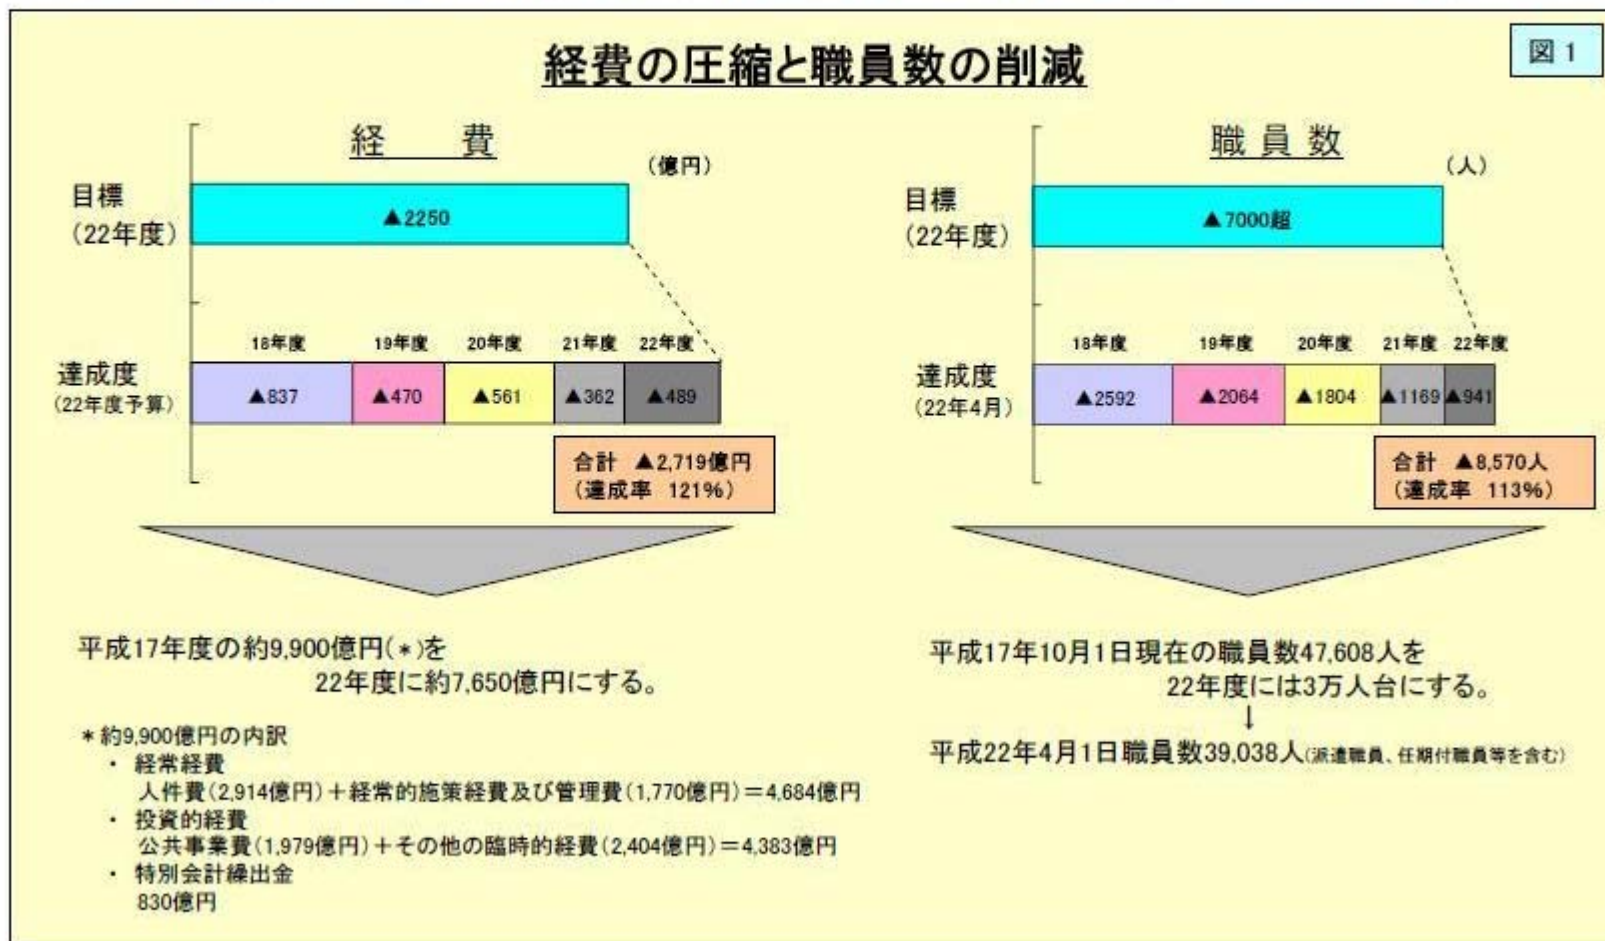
経費の圧縮と職員数の削減

図 1

経　　費

(億円)

目標
(22年度)

▲2250

18年度 19年度 20年度 21年度 22年度

達成度
(22年度予算)

| ▲837 | ▲470 | ▲561 | ▲362 | ▲489 |
|---|---|---|---|---|

合計 ▲2,719億円
(達成率 121%)

平成17年度の約9,900億円(＊)を
22年度に約7,650億円にする。

＊約9,900億円の内訳
・ 経常経費
人件費(2,914億円)＋経常的施策経費及び管理費(1,770億円)＝4,684億円
・ 投資的経費
公共事業費(1,979億円)＋その他の臨時的経費(2,404億円)＝4,383億円
・ 特別会計繰出金
830億円

職員数

(人)

目標
(22年度)

▲7000超

18年度 19年度 20年度 21年度 22年度

達成度
(22年4月)

| ▲2592 | ▲2064 | ▲1804 | ▲1169 | ▲941 |
|---|---|---|---|---|

合計 ▲8,570人
(達成率 113%)

平成17年10月1日現在の職員数47,608人を
22年度には3万人台にする。
↓
平成22年4月1日職員数39,038人(派遣職員、任期付職員等を含む)